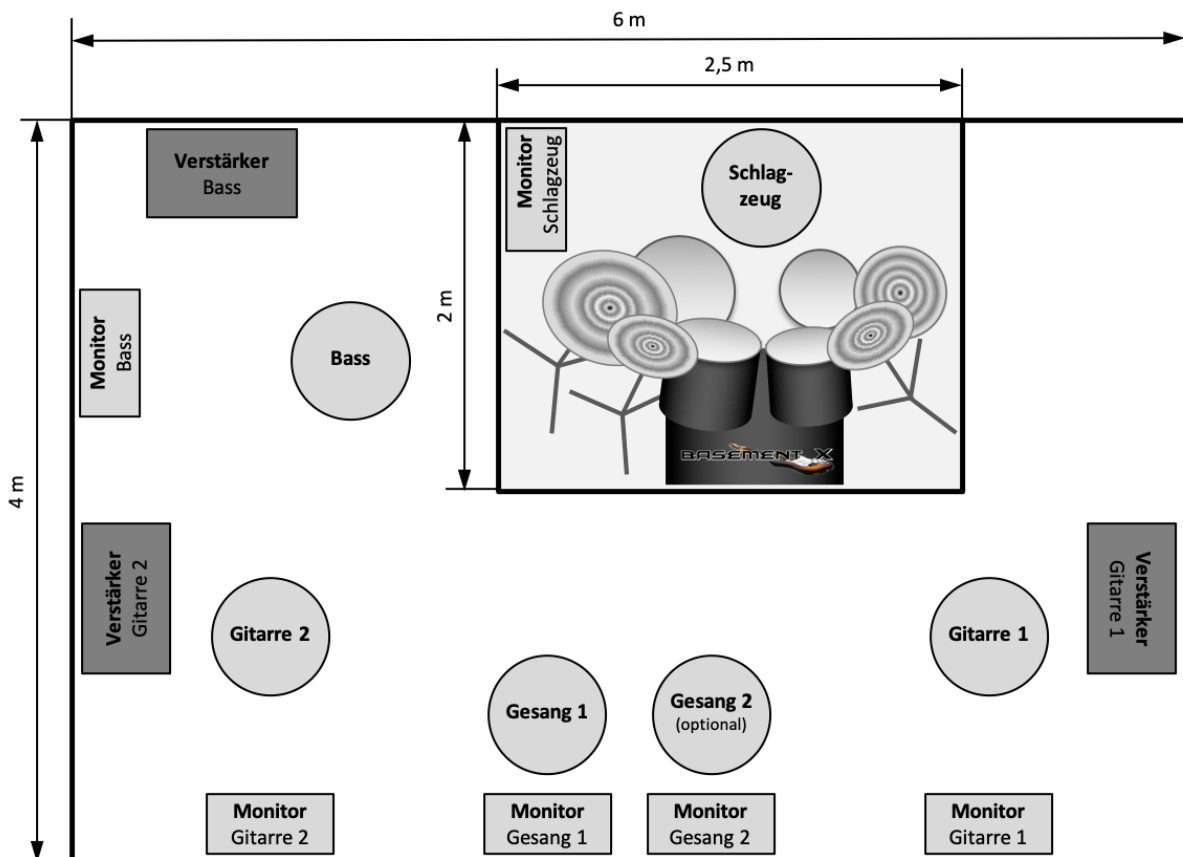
6 m

2,5 m

4 m

Verstärker
Bass

Monitor
Schlagzeug

Schlagzeug

2 m

Monitor
Bass

Bass

BASEMENT X

Verstärker
Gitarre 2

Gitarre 2

Gesang 1

Gesang 2
(optional)

Gitarre 1

Verstärker
Gitarre 1

Monitor
Gitarre 2

Monitor
Gesang 1

Monitor
Gesang 2

Monitor
Gitarre 1